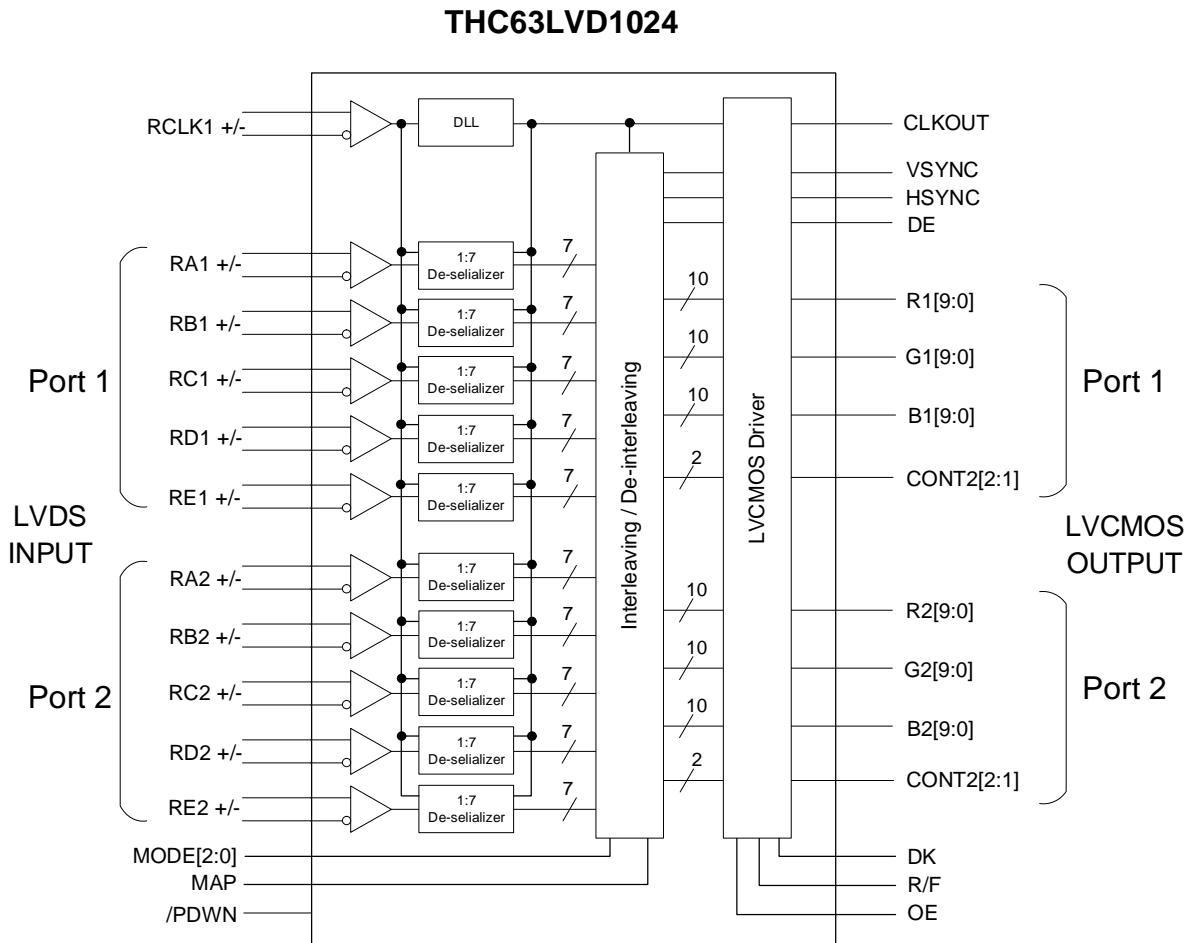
THC63LVD1024

RCLK1 +/-
DLL
CLKOUT
VSYNC
HSYNC
DE

Port 1
RA1 +/-
1:7
De-selializer
7
RB1 +/-
1:7
De-selializer
7
RC1 +/-
1:7
De-selializer
7
RD1 +/-
1:7
De-selializer
7
RE1 +/-
1:7
De-selializer
7

LVDS
INPUT

Port 2
RA2 +/-
1:7
De-selializer
7
RB2 +/-
1:7
De-selializer
7
RC2 +/-
1:7
De-selializer
7
RD2 +/-
1:7
De-selializer
7
RE2 +/-
1:7
De-selializer
7

Interleaving / De-interleaving

LVCMOS Driver

10
R1[9:0]
10
G1[9:0]
10
B1[9:0]
2
CONT2[2:1]
Port 1

LVCMOS
OUTPUT

10
R2[9:0]
10
G2[9:0]
10
B2[9:0]
2
CONT2[2:1]
Port 2

MODE[2:0]
MAP
/PDWN
DK
R/F
OE